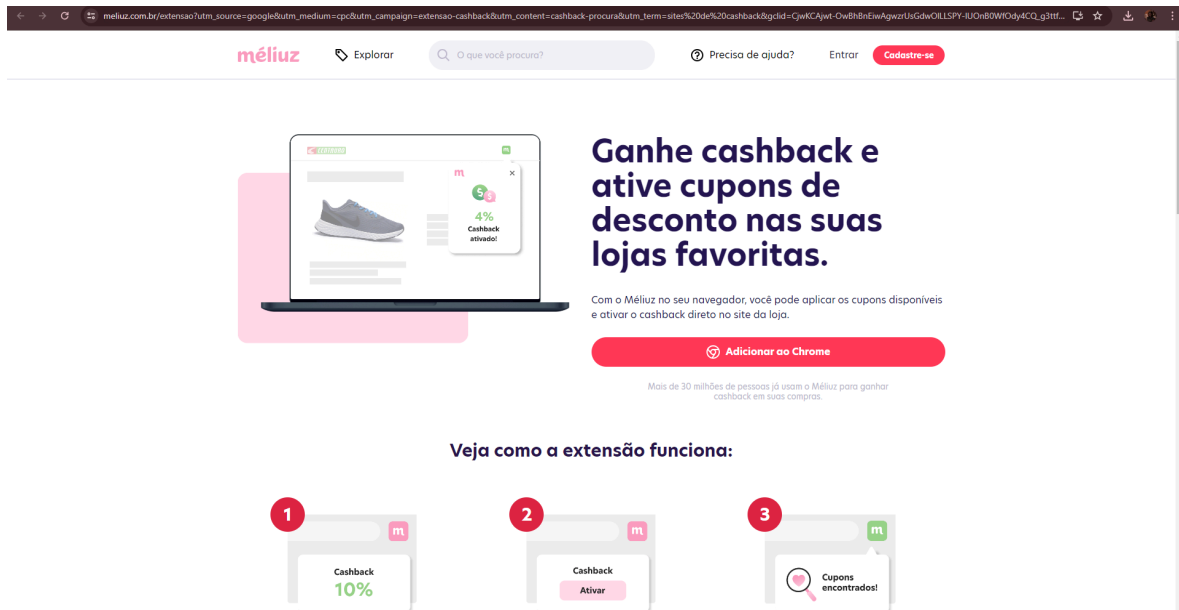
meliuz.com.br/extensao?utm_source=google&utm_medium=cpc&utm_campaign=extensao-cashback&utm_content=cashback-procura&utm_term=sites%20de%20cashback&gclid=CjwKCAjwt-OwBhBnEiwAgwzrUsGdwOILLSPY-IUOnB0WfOdy4CQ_g3ttf...

méliuz Explorar O que você procura? Precisa de ajuda? Entrar Cadastre-se

m
5
4%
Cashback ativado!

Ganhe cashback e ative cupons de desconto nas suas lojas favoritas.

Com o Méliuz no seu navegador, você pode aplicar os cupons disponíveis e ativar o cashback direto no site da loja.

Adicionar ao Chrome

Mais de 30 milhões de pessoas já usam o Méliuz para ganhar cashback em suas compras.

Veja como a extensão funciona:

1
m
Cashback
10%

2
m
Cashback
Ativar

3
m
Cupons encontrados!